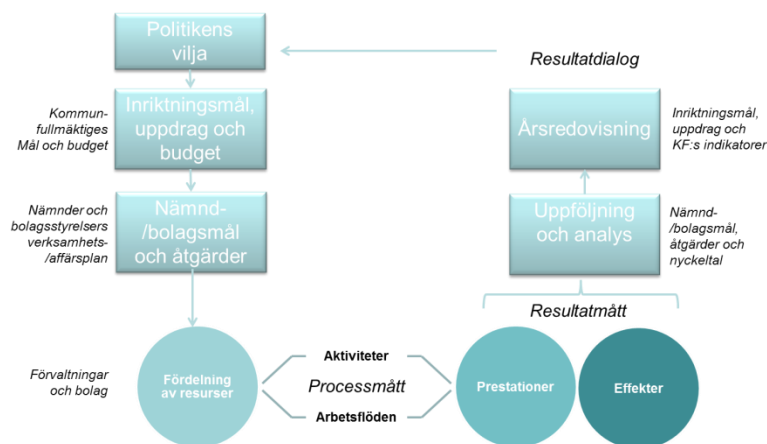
Politikens vilja

Resultatdialog

Kommun-fullmäktiges Mål och budget

Inriktningsmål, uppdrag och budget

Årsredovisning

Inriktningsmål, uppdrag och KF:s indikatorer

Nämnder och bolagsstyrelsers verksamhets-/affärsplan

Nämnd-/bolagsmål och åtgärder

Uppföljning och analys

Nämnd-/bolagsmål, åtgärder och nyckeltal

Resultatmått

Förvaltningar och bolag

Fördelning av resurser

Aktiviteter

Processmått

Arbetsflöden

Prestationer

Effekter